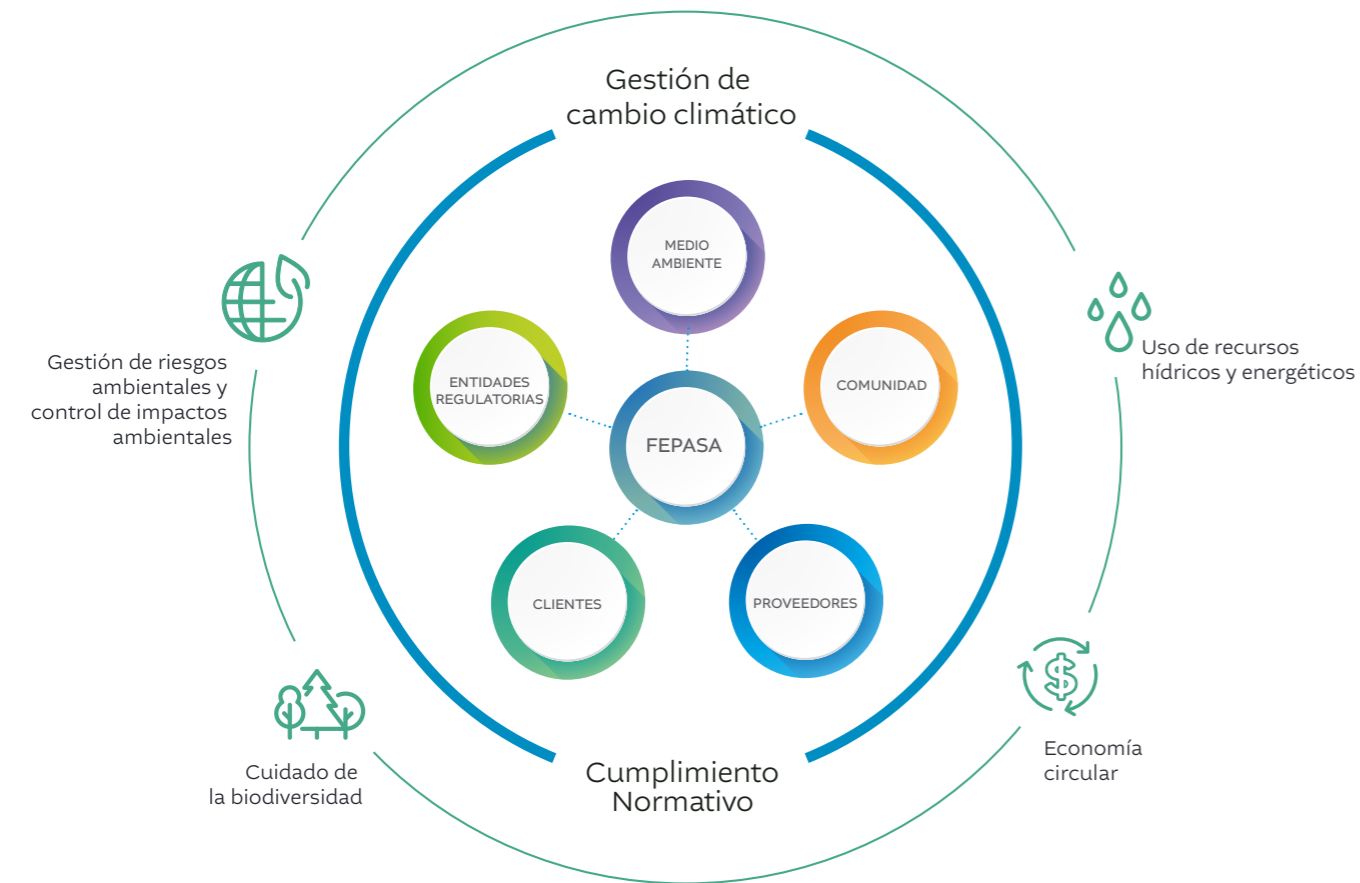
Gestión de cambio climático

MEDIO AMBIENTE

ENTIDADES REGULATORIAS

COMUNIDAD

FEPASA

CLIENTES

PROVEEDORES

Gestión de riesgos ambientales y control de impactos ambientales

Uso de recursos hídricos y energéticos

Cuidado de la biodiversidad

Cumplimiento Normativo

Economía circular